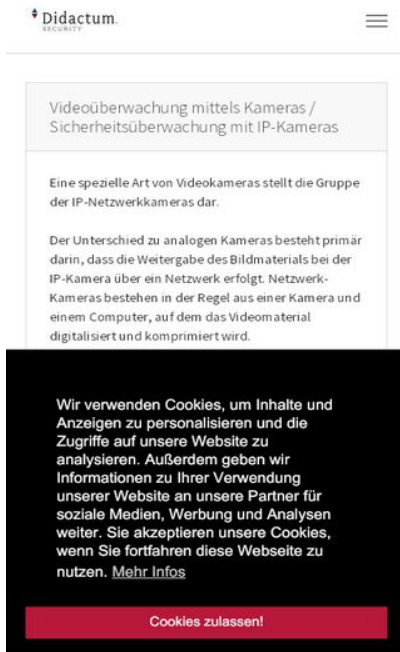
Didactum.
SECURITY

Videoüberwachung mittels Kameras / Sicherheitsüberwachung mit IP-Kameras

Eine spezielle Art von Videokameras stellt die Gruppe der IP-Netzwerkkameras dar.

Der Unterschied zu analogen Kameras besteht primär darin, dass die Weitergabe des Bildmaterials bei der IP-Kamera über ein Netzwerk erfolgt. Netzwerk-Kameras bestehen in der Regel aus einer Kamera und einem Computer, auf dem das Videomaterial digitalisiert und komprimiert wird.

Wir verwenden Cookies, um Inhalte und Anzeigen zu personalisieren und die Zugriffe auf unsere Website zu analysieren. Außerdem geben wir Informationen zu Ihrer Verwendung unserer Website an unsere Partner für soziale Medien, Werbung und Analysen weiter. Sie akzeptieren unsere Cookies, wenn Sie fortfahren diese Webseite zu nutzen. Mehr Infos

Cookies zulassen!